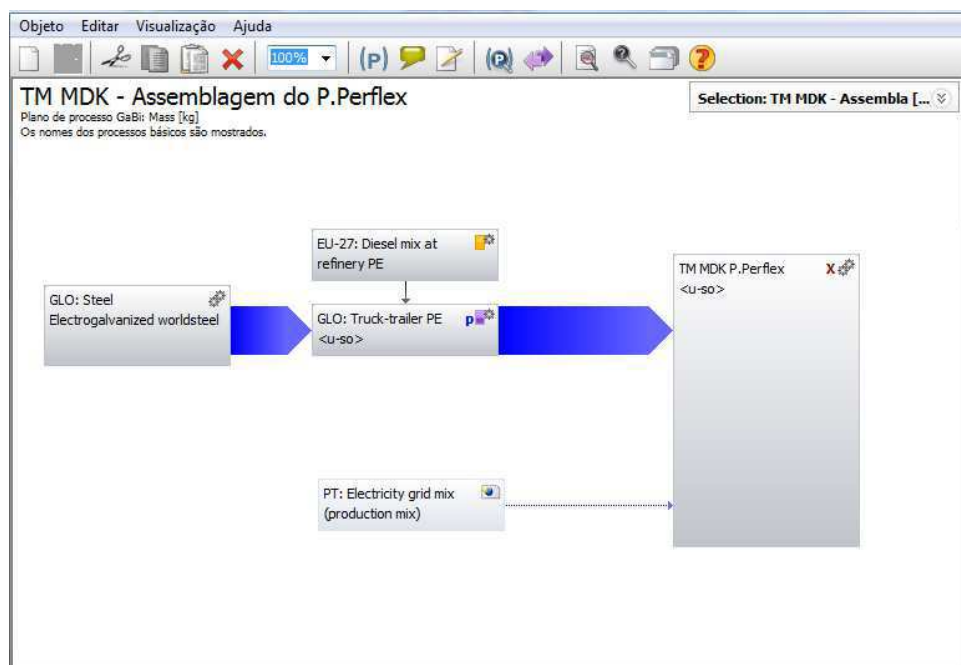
Objeto Editar Visualização Ajuda

100%

(P)

TM MDK - Assemblagem do P.Perflex
Plano de processo GaBi: Mass [kg]
Os nomes dos processos básicos são mostrados.

Selection: TM MDK - Assembla [...

EU-27: Diesel mix at refinery PE

GLO: Steel Electrogalvanized worldsteel

GLO: Truck-trailer PE <u-so>

p

TM MDK P.Perflex <u-so>

X

PT: Electricity grid mix (production mix)